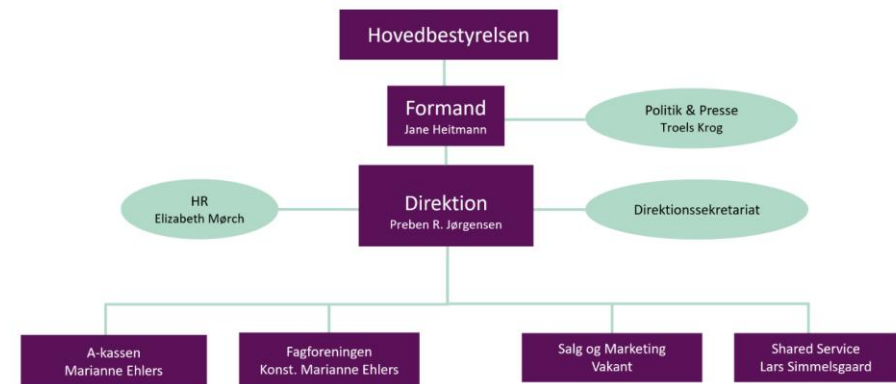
Hovedbestyrelsen

Formand
Jane Heitmann

Politik & Presse
Troels Krog

HR
Elizabeth Mørch

Direktion
Preben R. Jørgensen

Direktionssekretariat

A-kassen
Marianne Ehlers

Fagforeningen
Konst. Marianne Ehlers

Salg og Marketing
Vakant

Shared Service
Lars Simmelsgaard